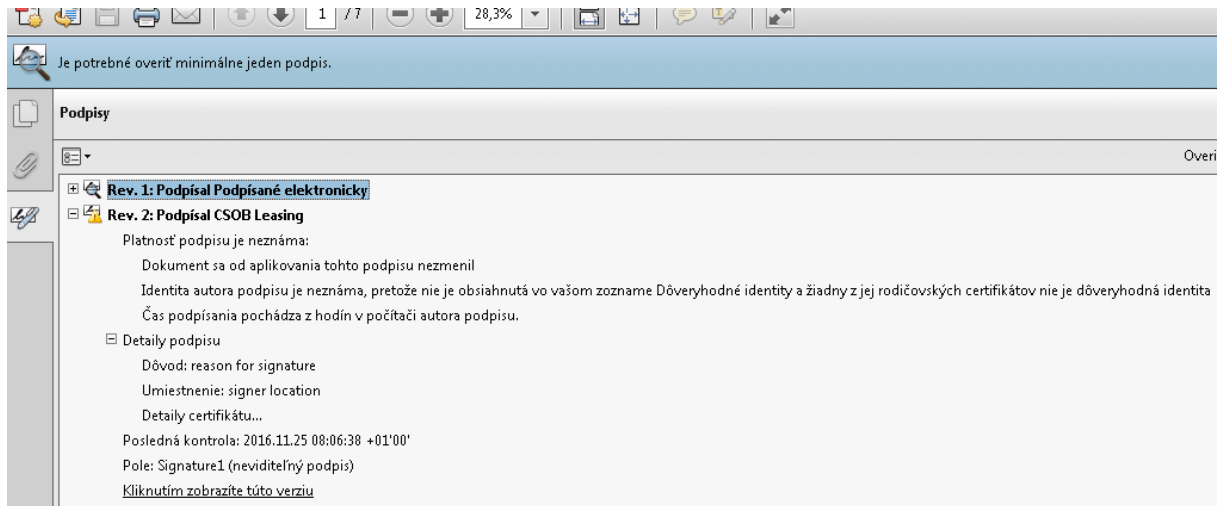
1 / 7 28,3%

Je potrebné overiť minimálne jeden podpis.

Podpisy

Overi

Rev. 1: Podpísal Podpísané elektronicky

Rev. 2: Podpísal CSOB Leasing

Platnosť podpisu je neznáma:

Dokument sa od aplikovania tohto podpisu nezmenil

Identita autora podpisu je neznáma, pretože nie je obsiahnutá vo vašom zozname Dôveryhodné identity a žiadny z jej rodičovských certifikátov nie je dôveryhodná identita

Čas podpísania pochádza z hodín v počítači autora podpisu.

Detaily podpisu

Dôvod: reason for signature

Umiestnenie: signer location

Detaily certifikátu...

Posledná kontrola: 2016.11.25 08:06:38 +01'00'

Pole: Signature1 (neviditeľný podpis)

Kliknutím zobrazíte túto verziu